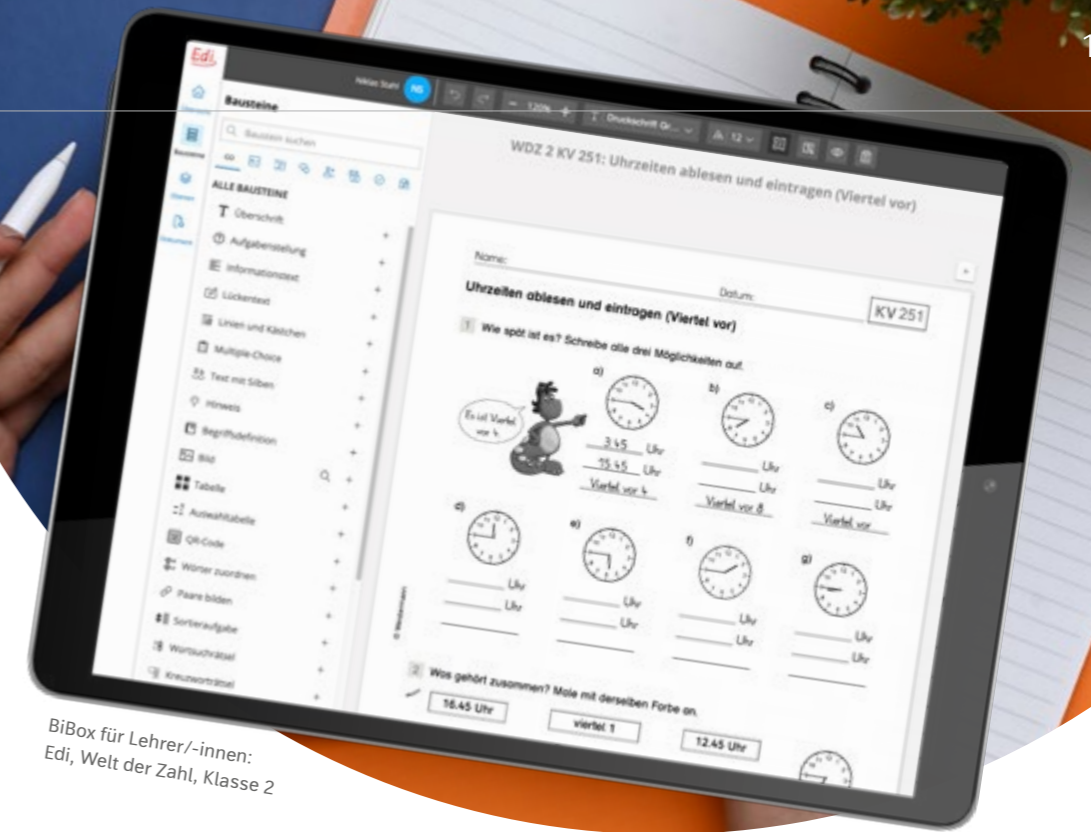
Edi

Niklas Stahl NS

120%

Druckschrift Gr...

12

Bausteine

Bausteine suchen

ALLE BAUSTEINE

Überschrift

Aufgabenstellung

Informationstext

Lückentext

Linien und Kästchen

Multiple-Choice

Text mit Silben

Hinweis

Begriffsdefinition

Bild

Tabelle

Auswahltabelle

QR-Code

Wörter zuordnen

Paare bilden

Sortieraufgabe

Wortsuchrätsel

Kreuzworträtsel

WDZ 2 KV 251: Uhrzeiten ablesen und eintragen (Viertel vor)

Name:

Datum:

KV 251

Uhrzeiten ablesen und eintragen (Viertel vor)

1 Wie spät ist es? Schreibe alle drei Möglichkeiten auf.

Es ist Viertel vor 4.

a) 3.45 Uhr
15.45 Uhr
Viertel vor 4

b) Uhr
Uhr
Viertel vor 8

c) Uhr
Uhr
Viertel vor

d) Uhr
Uhr

e) Uhr
Uhr

f) Uhr
Uhr

g) Uhr
Uhr

2 Was gehört zusammen? Male mit derselben Farbe an.

16.45 Uhr

viertel 1

12.45 Uhr

BiBox für Lehrer/-innen:
Edi, Welt der Zahl, Klasse 2